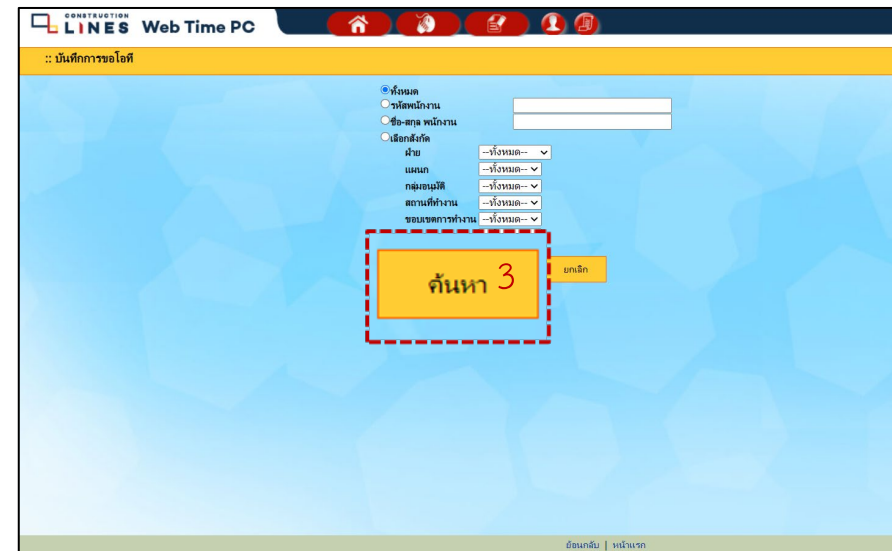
CONSTRUCTION LINES Web Time PC

:: บันทึกการขอโอที

ทั้งหมด
รหัสพนักงาน
ชื่อ-สกุล พนักงาน
เลือกสังกัด
ฝ่าย --ทั้งหมด--
แผนก --ทั้งหมด--
กลุ่มอนุมัติ --ทั้งหมด--
สถานที่ทำงาน --ทั้งหมด--
ขอบเขตการทำงาน --ทั้งหมด--

ค้นหา 3
ยกเลิก

ย้อนกลับ | หน้าแรก